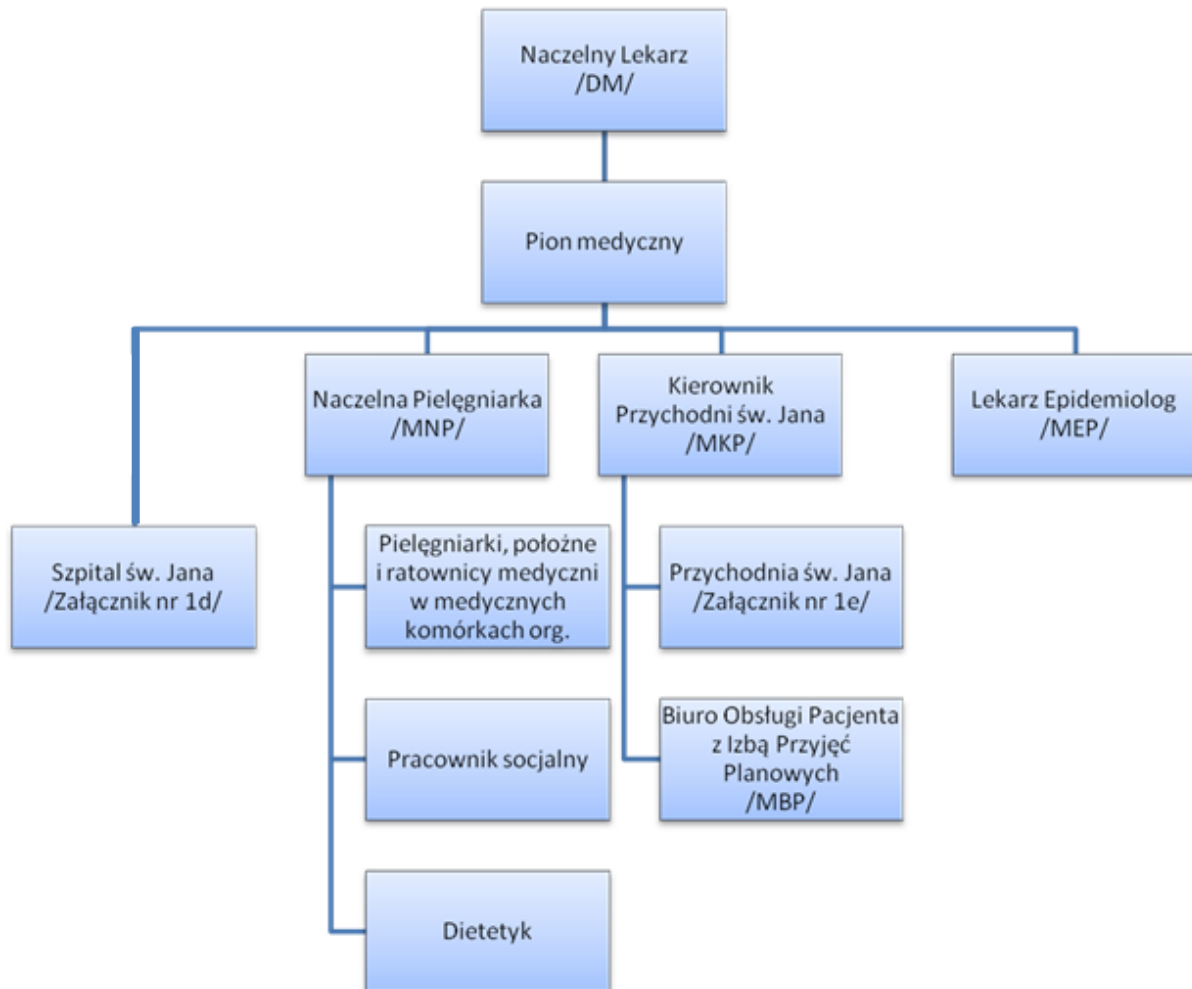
Naczelny Lekarz /DM/

Pion medyczny

Naczelna Pielęgniarka /MNP/

Kierownik Przychodni św. Jana /MKP/

Lekarz Epidemiolog /MEP/

Szpital św. Jana /Załącznik nr 1d/

Pielęgniarki, położne i ratownicy medyczni w medycznych komórkach org.

Przychodnia św. Jana /Załącznik nr 1e/

Pracownik socjalny

Biuro Obsługi Pacjenta z Izbą Przyjęć Planowych /MBP/

Dietetyk